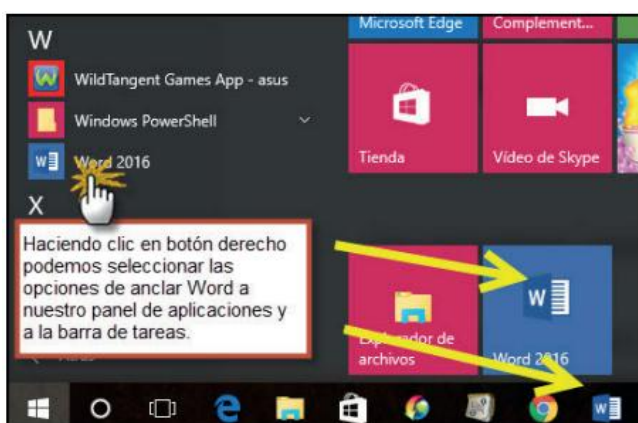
W

WildTangent Games App - asus

Windows PowerShell

Word 2016

X

Microsoft Edge

Complement...

Tienda

Vídeo de Skype

Haciendo clic en botón derecho podemos seleccionar las opciones de anclar Word a nuestro panel de aplicaciones y a la barra de tareas.

Explorador de archivos

Word 2016

Atrás